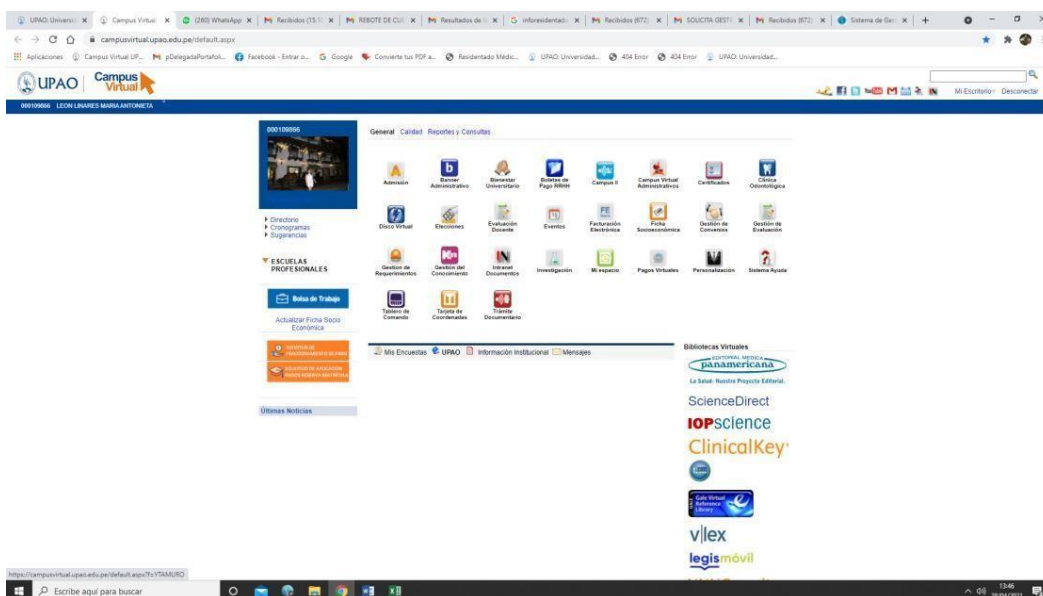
UPAO: Universi | Campus Virtual | (280) WhatsApp | Recibidos (15.1 | REBOTE DE CUI | Resultados de | inforesidentado | Recibidos (672) | SOLICITA GESTI | Recibidos (672) | Sistema de Ges

campusvirtual.upao.edu.pe/default.aspx

Aplicaciones | Campus Virtual UP... | pDelegadaPortafol... | Facebook - Entrar o... | Google | Convierte tus PDF a... | Residentado Médic... | UPAO: Universidad... | 404 Error | 404 Error | UPAO: Universidad...

UPAO Campus Virtual

Mi Escritorio | Desconectar

000109866 LEON LINARES MARIA ANTONIETA

000109866

Directorio
Cronogramas
Sugerencias

ESCUELAS PROFESIONALES

Bolsa de Trabajo

Actualizar Ficha Socio Económica

Últimas Noticias

General Calidad Reportes y Consultas

Admisión | Banner Administrativo | Bienestar Universitario | Boletas de Pago RRHH | Campus II | Campus Virtual Administrativo | Certificados | Clínica Odontológica

Disco Virtual | Elecciones | Evaluación Docente | Eventos | Facturación Electrónica | Ficha Socioeconómica | Gestión de Convenios | Gestión de Evaluación

Gestión de Requerimientos | Gestión del Conocimiento | Intranet Documentos | Investigación | Mi espacio | Pagos Virtuales | Personalización | Sistema Ayuda

Tablero de Comando | Tarjeta de Coordenadas | Trámite Documentario

Mis Encuestas | UPAO | Información Institucional | Mensajes

Bibliotecas Virtuales

EDITORIAL MEDICA panamericana
La Salud: Nuestro Proyecto Editorial.

ScienceDirect

IOPscience

ClinicalKey

Gale Virtual Reference Library

vlex

legismóvil

https://campusvirtual.upao.edu.pe/default.aspx?c=YTAMURO

Escribe aquí para buscar

13:46